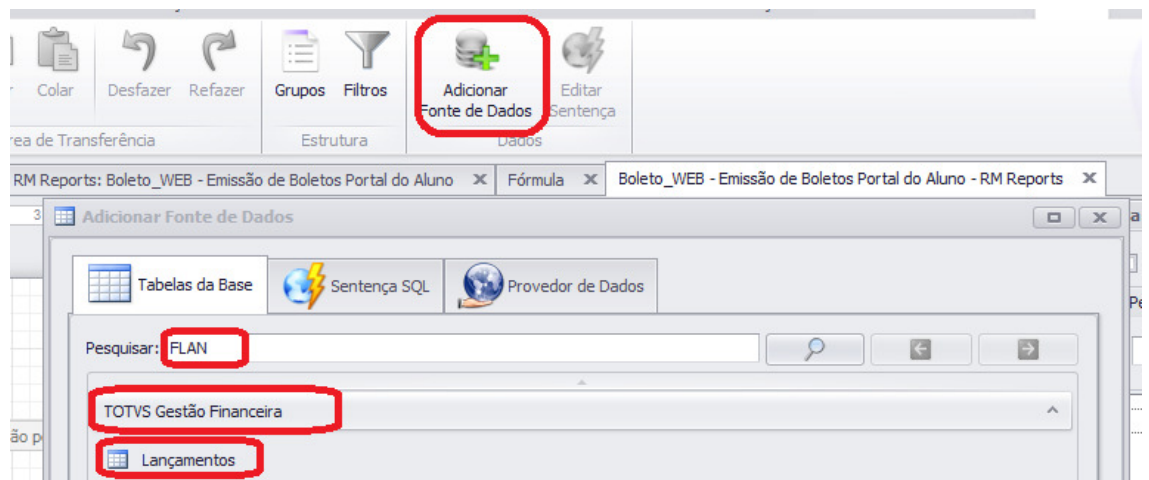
Colar Desfazer Refazer Grupos Filtros Adicionar Fonte de Dados Editar Sentença

rea de Transferência Estrutura Dados

RM Reports: Boleto_WEB - Emissão de Boletos Portal do Aluno ✕ Fórmula ✕ Boleto_WEB - Emissão de Boletos Portal do Aluno - RM Reports ✕

Adicionar Fonte de Dados

Tabelas da Base Sentença SQL Provedor de Dados

Pesquisar: FLAN

TOTVS Gestão Financeira

Lançamentos

ão p

Pe